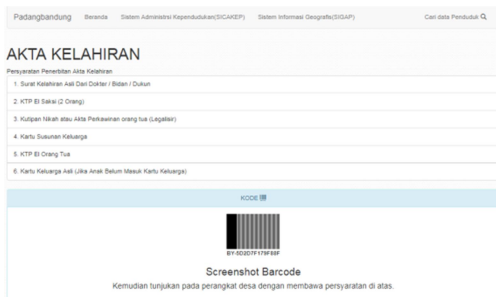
Padangbandung Beranda Sistem Administrasi Kependudukan(SICAKEP) Sistem Informasi Geografis(SIGAP) Cari data Penduduk

AKTA KELAHIRAN

Persyaratan Penerbitan Akta Kelahiran

1. Surat Kelahiran Asli Dari Dokter / Bidan / Dukun

2. KTP El Saksi (2 Orang)

3. Kutipan Nikah atau Akta Perkawinan orang tua (Legalisir)

4. Kartu Susunan Keluarga

5. KTP El Orang Tua

6. Kartu Keluarga Asli (Jika Anak Belum Masuk Kartu Keluarga)

KODE

BY-5D2D7F179F88F

Screenshot Barcode

Kemudian tunjukan pada perangkat desa dengan membawa persyaratan di atas.